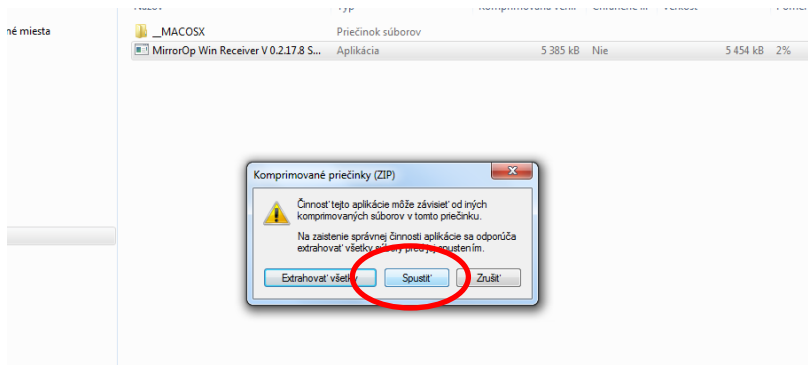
Názov | Typ | Komprimovaná veľk... | Chránené h... | Veľkosť | Pomer

né miesta

__MACOSX | Priečinok súborov
MirrorOp Win Receiver V 0.2.17.8 S... | Aplikácia | 5 385 kB | Nie | 5 454 kB | 2%

Komprimované priečinky (ZIP)

Činnosť tejto aplikácie môže závisieť od iných komprimovaných súborov v tomto priečinku.

Na zaistenie správnej činnosti aplikácie sa odporúča extrahovať všetky s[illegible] pred jej spustením.

Extrahovať všetky | Spustiť | Zrušiť